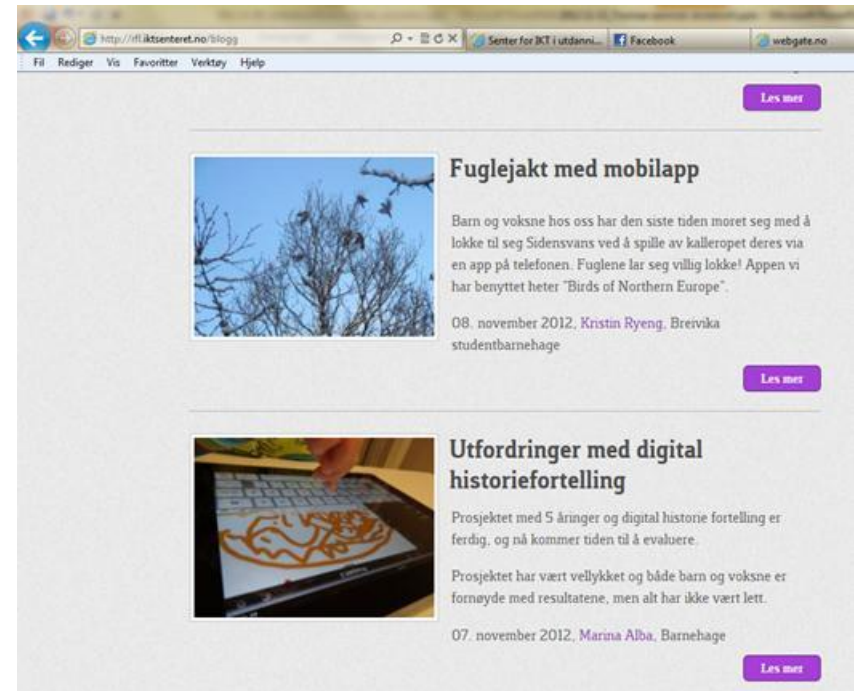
http://rfl.iktsenteret.no/blogg

Senter for IKT i utdanni...

Facebook

webgate.no

Fil Rediger Vis Favoritter Verktøy Hjelp

Les mer

Fuglejakt med mobilapp

Barn og voksne hos oss har den siste tiden moret seg med å lokke til seg Sidensvans ved å spille av kalleropet deres via en app på telefonen. Fuglene lar seg villig lokke! Appen vi har benyttet heter "Birds of Northern Europe".

08. november 2012, Kristin Ryeng, Breivika studentbarnehage

Les mer

Utfordringer med digital historiefortelling

Prosjektet med 5 åringer og digital historie fortelling er ferdig, og nå kommer tiden til å evaluere.

Prosjektet har vært vellykket og både barn og voksne er fornøyde med resultatene, men alt har ikke vært lett.

07. november 2012, Marina Alba, Barnehage

Les mer